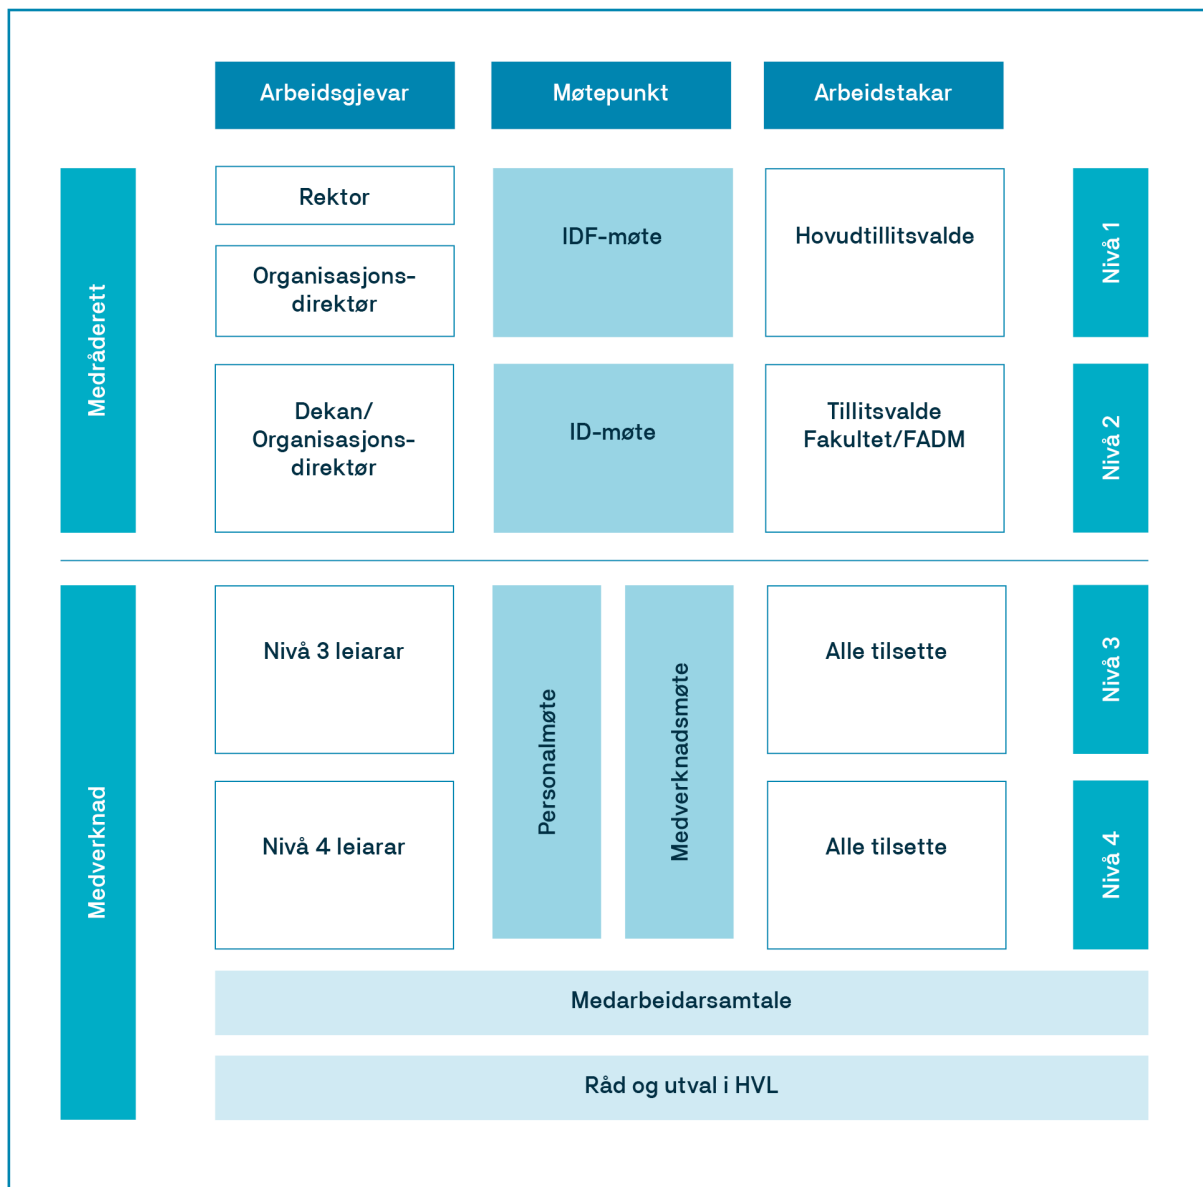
Arbeidsgjevar

Møtepunkt

Arbeidstakar

Medråderett

Rektor

Organisasjons-direktør

IDF-møte

Hovudtillitsvalde

Nivå 1

Dekan/ Organisasjons-direktør

ID-møte

Tillitsvalde Fakultet/FADM

Nivå 2

Medverknad

Nivå 3 leiarar

Personalmøte

Medverknadsmøte

Alle tilsette

Nivå 3

Nivå 4 leiarar

Alle tilsette

Nivå 4

Medarbeidarsamtale

Råd og utval i HVL